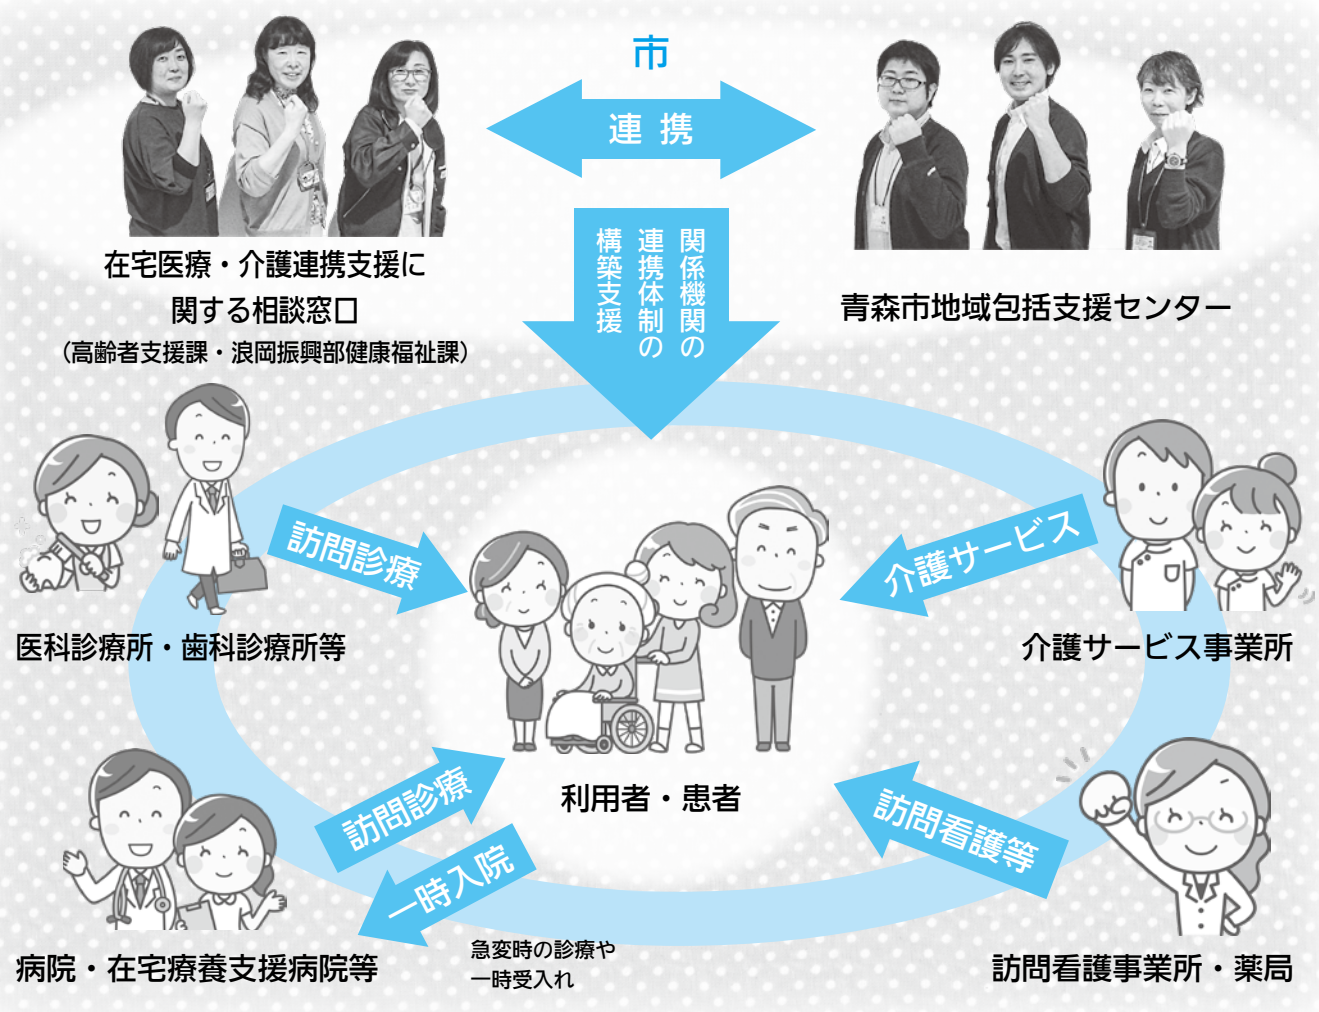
市

連 携

在宅医療・介護連携支援に関する相談窓口
（高齢者支援課・浪岡振興部健康福祉課）

関係機関の連携体制の構築支援

青森市地域包括支援センター

訪問診療

介護サービス

医科診療所・歯科診療所等

介護サービス事業所

利用者・患者

訪問診療

訪問看護等

一時入院

病院・在宅療養支援病院等

急変時の診療や一時受入れ

訪問看護事業所・薬局